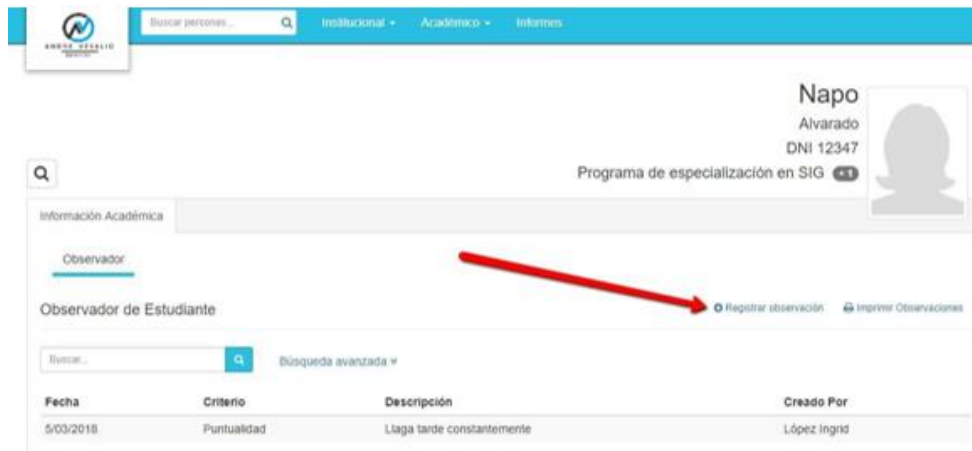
ANDRÉ VESALIO

Buscar personas...

Institucional ▾ Académico ▾ Informes

Napo

Alvarado

DNI 12347

Programa de especialización en SIG +1

Información Académica

Observador

Observador de Estudiante

Registrar observación

Imprimir Observaciones

Buscar...

Búsqueda avanzada ▾

| Fecha | Criterio | Descripción | Creado Por |
|---|---|---|---|
| 5/03/2018 | Puntualidad | Llaga tarde constantemente | López Ingrid |